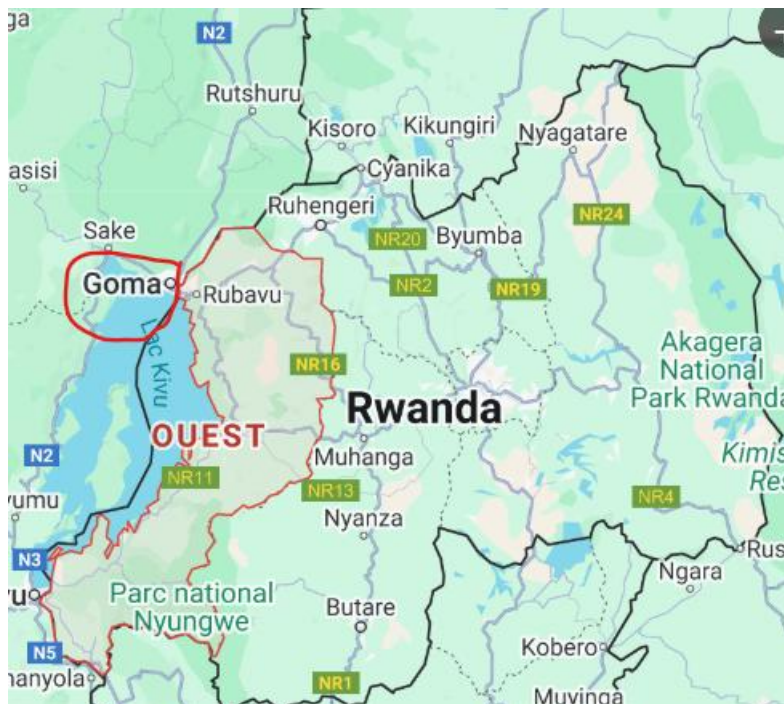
ga
N2
Rutshuru
Kisoro
Kikungiri
Nyagatare
asisi
Cyanika
Ruhengeri
NR24
Sake
NR20
Byumba
Goma
Rubavu
NR2
NR19
Lac Kivu
NR16
Akagera National Park Rwanda
Rwanda
OUEST
N2
Muhanga
Kimis
Res
NR11
NR13
NR4
vumu
Nyanza
N3
Rus
Ngara
vu
Parc national Nyungwe
Butare
N5
Kibero
nanyola
NR1
Muyinga